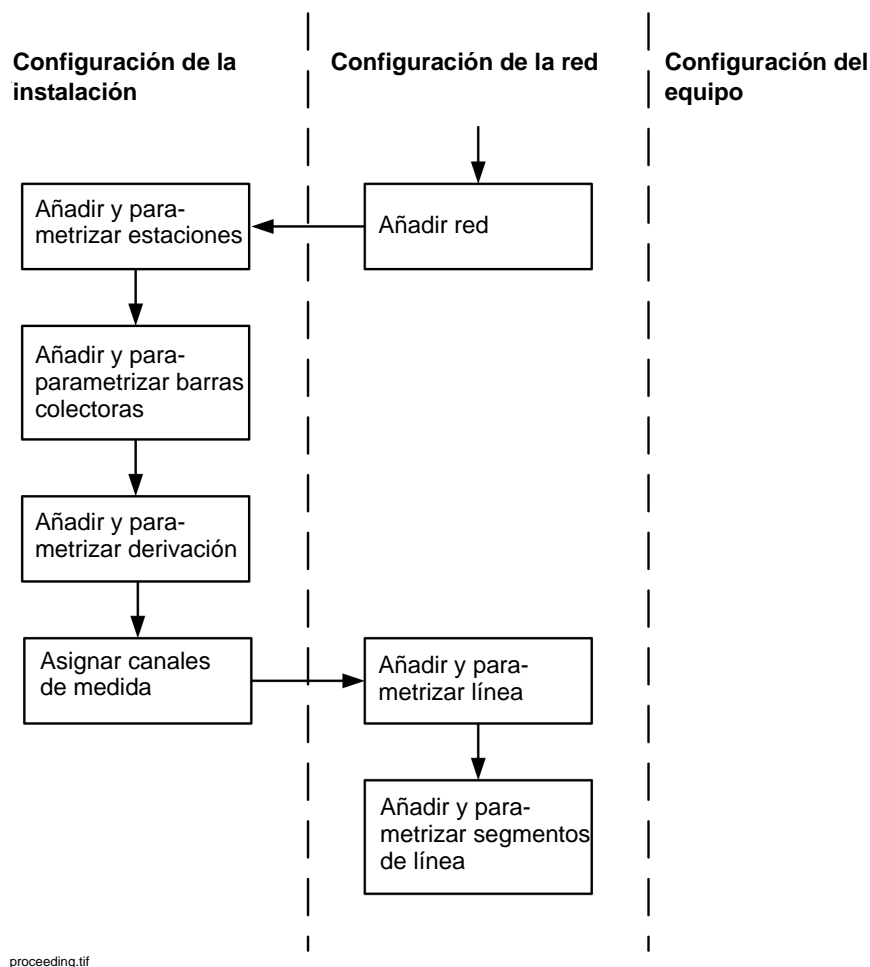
Configuración de la instalación

Configuración de la red

Configuración del equipo

Añadir red

Añadir y parametrizar estaciones

Añadir y paraparametrizar barras colectoras

Añadir y parametrizar derivación

Asignar canales de medida

Añadir y parametrizar línea

Añadir y parametrizar segmentos de línea

proceeding.tif